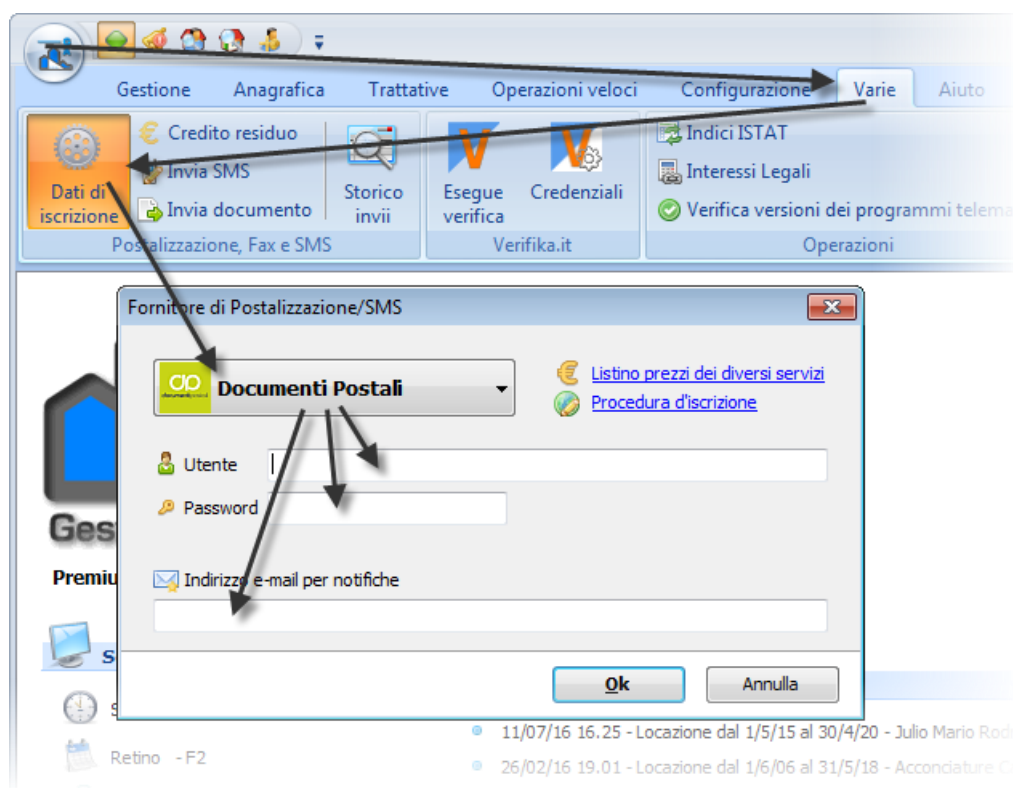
Gestione Anagrafica Trattative Operazioni veloci Configurazione Varie Aiuto

Dati di iscrizione
Credito residuo
Invia SMS
Invia documento
Storico invii
Postalizzazione, Fax e SMS

Esegue verifica
Credenziali
Verifika.it

Indici ISTAT
Interessi Legali
Verifica versioni dei programmi telema
Operazioni

Fornitore di Postalizzazione/SMS

Documenti Postali

Listino prezzi dei diversi servizi
Procedura d'iscrizione

Utente
Password

Indirizzo e-mail per notifiche

Ok
Annulla

Ges
Premiu
S

Retino - F2

11/07/16 16.25 - Locazione dal 1/5/15 al 30/4/20 - Julio Mario Rod
26/02/16 19.01 - Locazione dal 1/6/06 al 31/5/18 - Acconciature C